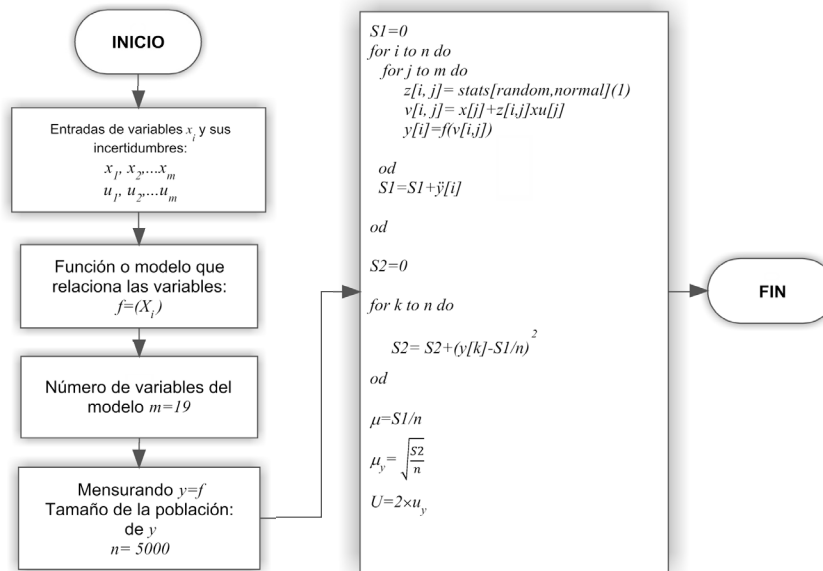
INICIO

Entradas de variables $x_i$ y sus incertidumbres:
$x_1, x_2,...x_m$
$u_1, u_2,...u_m$

Función o modelo que relaciona las variables:
$f=(X_i)$

Número de variables del modelo $m=19$

Mensurando $y=f$
Tamaño de la población: de $y$
$n= 5000$

S1=0
for i to n do
for j to m do
z[i, j]= stats[random,normal](1)
v[i, j]= x[j]+z[i,j]xu[j]
y[i]=f(v[i,j])

od
S1=S1+ÿ[i]

od

S2=0

for k to n do

$S2= S2+(y[k]-S1/n)^2$

od

$\mu=S1/n$

$\mu_y= \sqrt{\frac{S2}{n}}$

$U=2\times u_y$

FIN